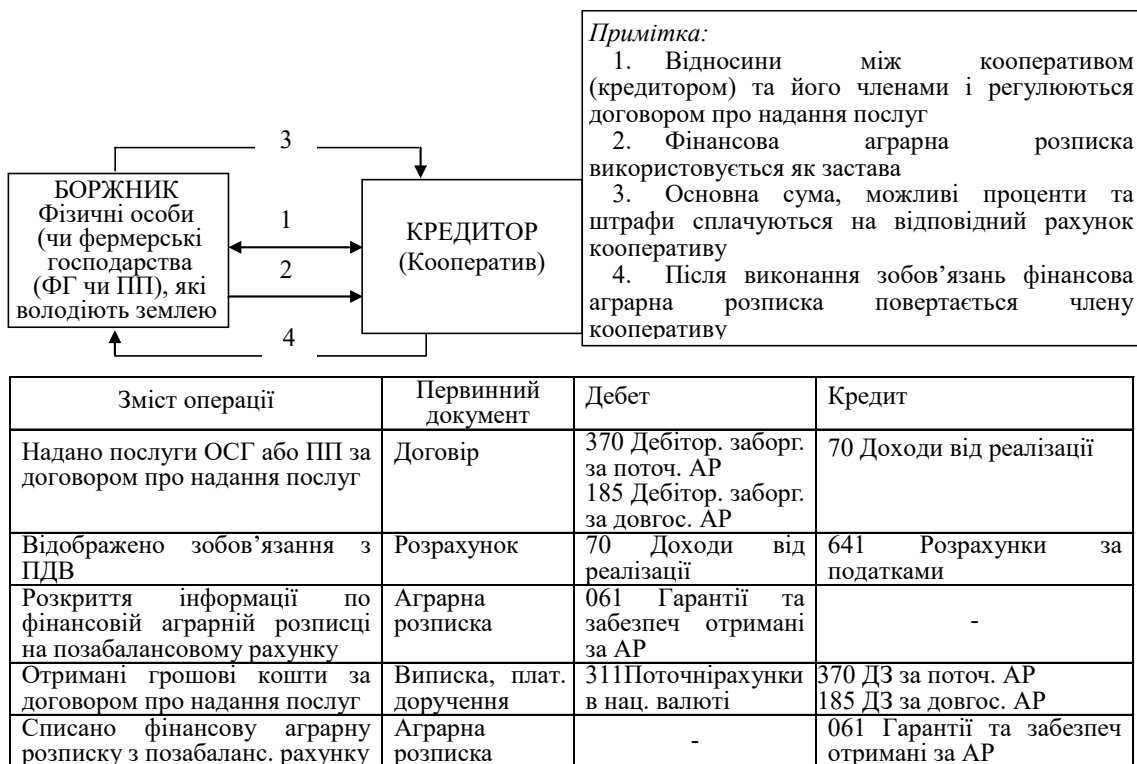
3

БОРЖНИК Фізичні особи (чи фермерські господарства (ФГ чи ПП), які володіють землею

1

2

КРЕДИТОР (Кооператив)

4

*Примітка:*
1. Відносини між кооперативом (кредитором) та його членами і регулюються договором про надання послуг
2. Фінансова аграрна розписка використовується як застава
3. Основна сума, можливі проценти та штрафи сплачуються на відповідний рахунок кооперативу
4. Після виконання зобов'язань фінансова аграрна розписка повертається члену кооперативу

| Зміст операції | Первинний документ | Дебет | Кредит |
|---|---|---|---|
| Надано послуги ОСГ або ПП за договором про надання послуг | Договір | 370 Дебітор. заборг. за поточ. АР<br>185 Дебітор. заборг. за довгос. АР | 70 Доходи від реалізації |
| Відображено зобов'язання з ПДВ | Розрахунок | 70 Доходи від реалізації | 641 Розрахунки за податками |
| Розкриття інформації по фінансовій аграрній розписці на позабалансовому рахунку | Аграрна розписка | 061 Гарантії та забезпеч отримані за АР | - |
| Отримані грошові кошти за договором про надання послуг | Виписка, плат. доручення | 311Поточнірахунки в нац. валюті | 370 ДЗ за поточ. АР<br>185 ДЗ за довгос. АР |
| Списано фінансову аграрну розписку з позабаланс. рахунку | Аграрна розписка | - | 061 Гарантії та забезпеч отримані за АР |